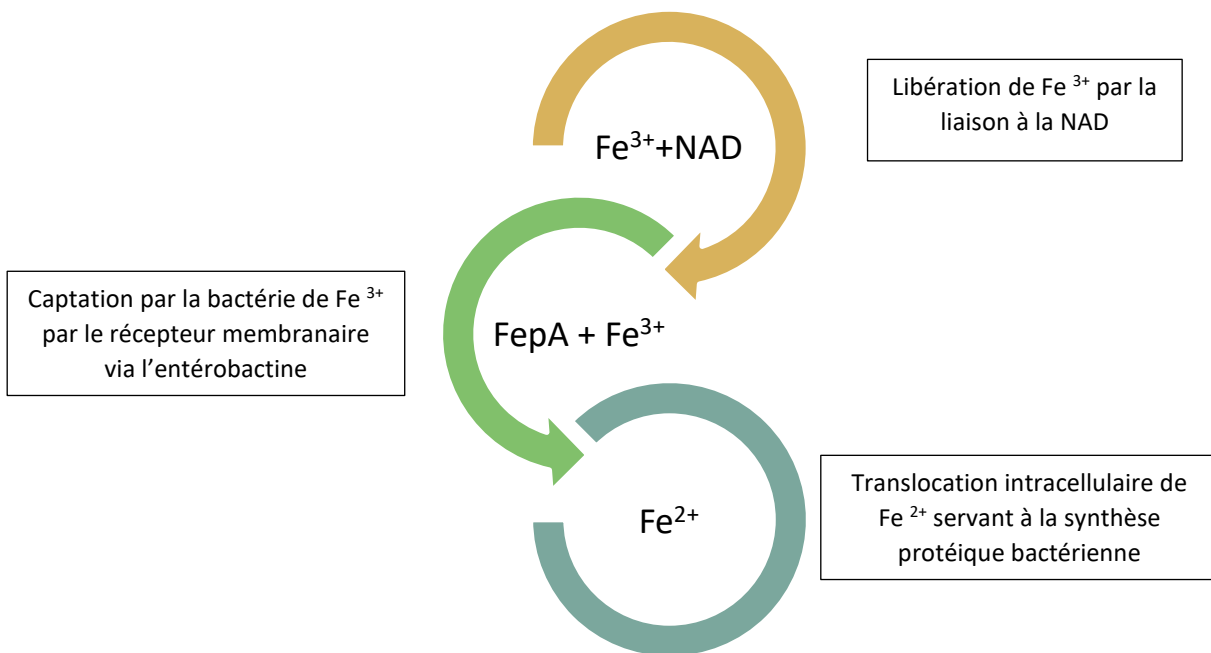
$Fe^{3+}$+NAD

Libération de Fe $^{3+}$ par la liaison à la NAD

Captation par la bactérie de Fe $^{3+}$ par le récepteur membranaire via l'entérobactine

FepA + $Fe^{3+}$

$Fe^{2+}$

Translocation intracellulaire de Fe $^{2+}$ servant à la synthèse protéique bactérienne